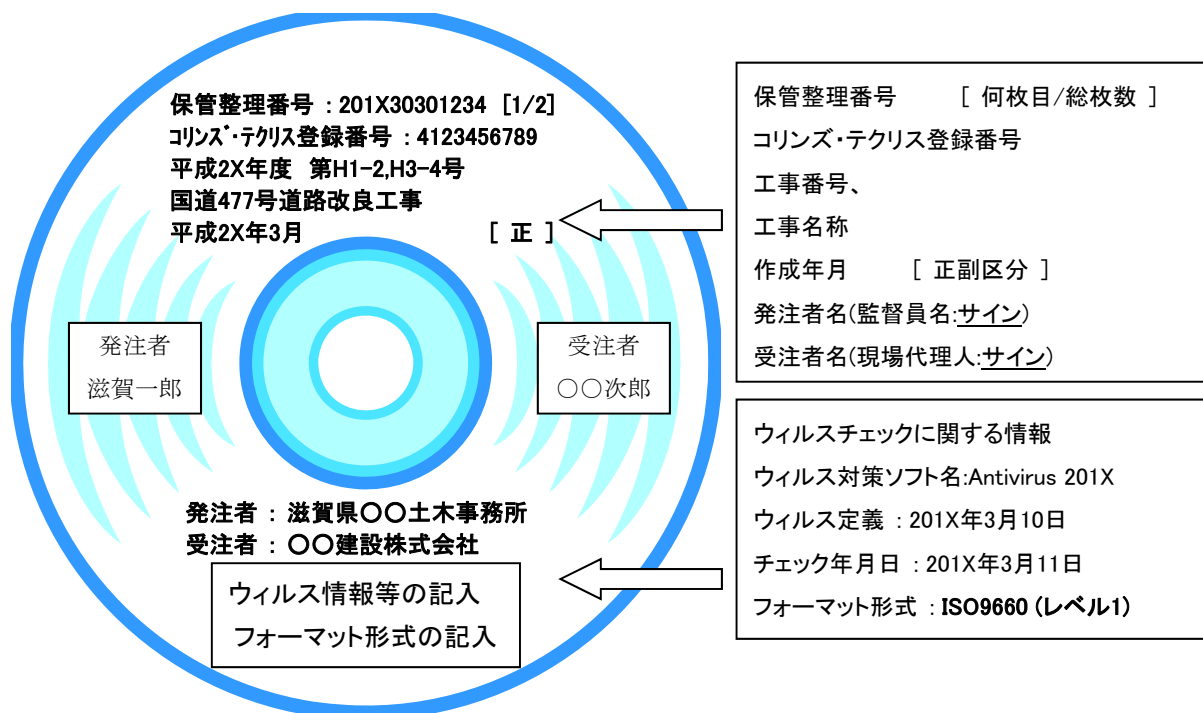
保管整理番号 : 201X30301234 [1/2]
ｺﾘﾝｽﾞ･ﾃｸﾘｽ登録番号 : 4123456789
平成2X年度 第H1-2,H3-4号
国道477号道路改良工事
平成2X年3月 [ 正 ]

発注者
滋賀一郎

受注者
〇〇次郎

発注者 : 滋賀県〇〇土木事務所
受注者 : 〇〇建設株式会社

ウィルス情報等の記入
フォーマット形式の記入

保管整理番号 [ 何枚目/総枚数 ]
コリンズ・テクリス登録番号
工事番号、
工事名称
作成年月 [ 正副区分 ]
発注者名(監督員名:サイン)
受注者名(現場代理人:サイン)

ウィルスチェックに関する情報
ウィルス対策ソフト名:Antivirus 201X
ウィルス定義 : 201X年3月10日
チェック年月日 : 201X年3月11日
フォーマット形式 : ISO9660 (レベル1)